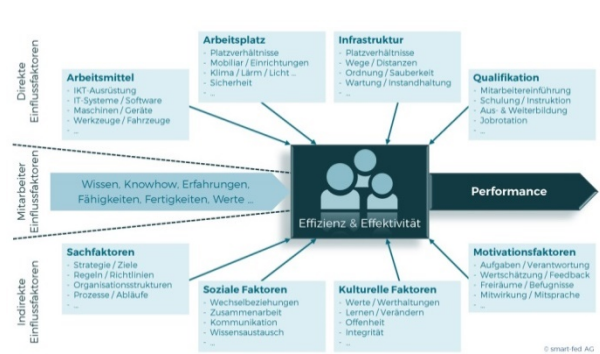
Direkte Einflussfaktoren

Arbeitsmittel
- IKT-Ausrüstung
- IT-Systeme / Software
- Maschinen / Geräte
- Werkzeuge / Fahrzeuge
- ...

Arbeitsplatz
- Platzverhältnisse
- Mobiliar / Einrichtungen
- Klima / Lärm / Licht ...
- Sicherheit
- ...

Infrastruktur
- Platzverhältnisse
- Wege / Distanzen
- Ordnung / Sauberkeit
- Wartung / Instandhaltung
- ...

Qualifikation
- Mitarbeitereinführung
- Schulung / Instruktion
- Aus- & Weiterbildung
- Jobrotation
- ...

Mitarbeiter Einflussfaktoren

Wissen, Knowhow, Erfahrungen, Fähigkeiten, Fertigkeiten, Werte ...

Effizienz & Effektivität

Performance

Indirekte Einflussfaktoren

Sachfaktoren
- Strategie / Ziele
- Regeln / Richtlinien
- Organisationsstrukturen
- Prozesse / Abläufe
- ...

Soziale Faktoren
- Wechselbeziehungen
- Zusammenarbeit
- Kommunikation
- Wissensaustausch
- ...

Kulturelle Faktoren
- Werte / Werthaltungen
- Lernen / Verändern
- Offenheit
- Integrität
- ...

Motivationsfaktoren
- Aufgaben / Verantwortung
- Wertschätzung / Feedback
- Freiräume / Befugnisse
- Mitwirkung / Mitsprache
- ...

© smart-fed AG